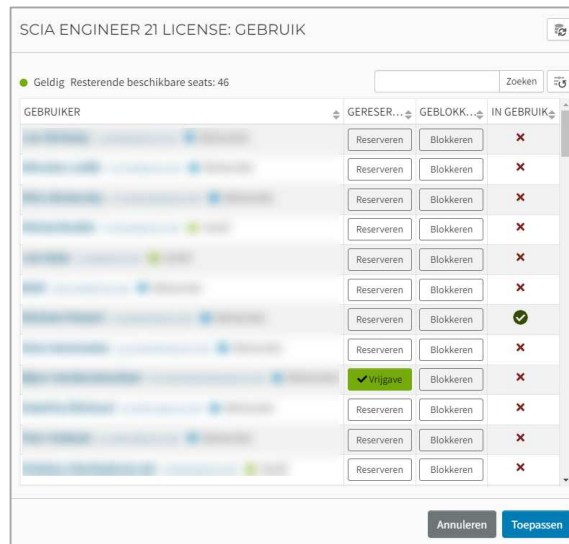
SCIA ENGINEER 21 LICENSE: GEBRUIK

Geldig Resterende beschikbare seats: 46

Zoeken

| GEBRUIKER | GERESER... | GEBLOKK... | IN GEBRUIK |
|---|---|---|---|
| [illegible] | Reserveren | Blokkeren | ✗ |
| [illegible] | Reserveren | Blokkeren | ✗ |
| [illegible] | Reserveren | Blokkeren | ✗ |
| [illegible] | Reserveren | Blokkeren | ✗ |
| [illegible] | Reserveren | Blokkeren | ✗ |
| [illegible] | Reserveren | Blokkeren | ✗ |
| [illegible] | Reserveren | Blokkeren | ✓ |
| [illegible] | Reserveren | Blokkeren | ✗ |
| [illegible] | ✓Vrijgave | Blokkeren | ✗ |
| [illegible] | Reserveren | Blokkeren | ✗ |
| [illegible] | Reserveren | Blokkeren | ✗ |
| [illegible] | Reserveren | Blokkeren | ✗ |

Annuleren Toepassen